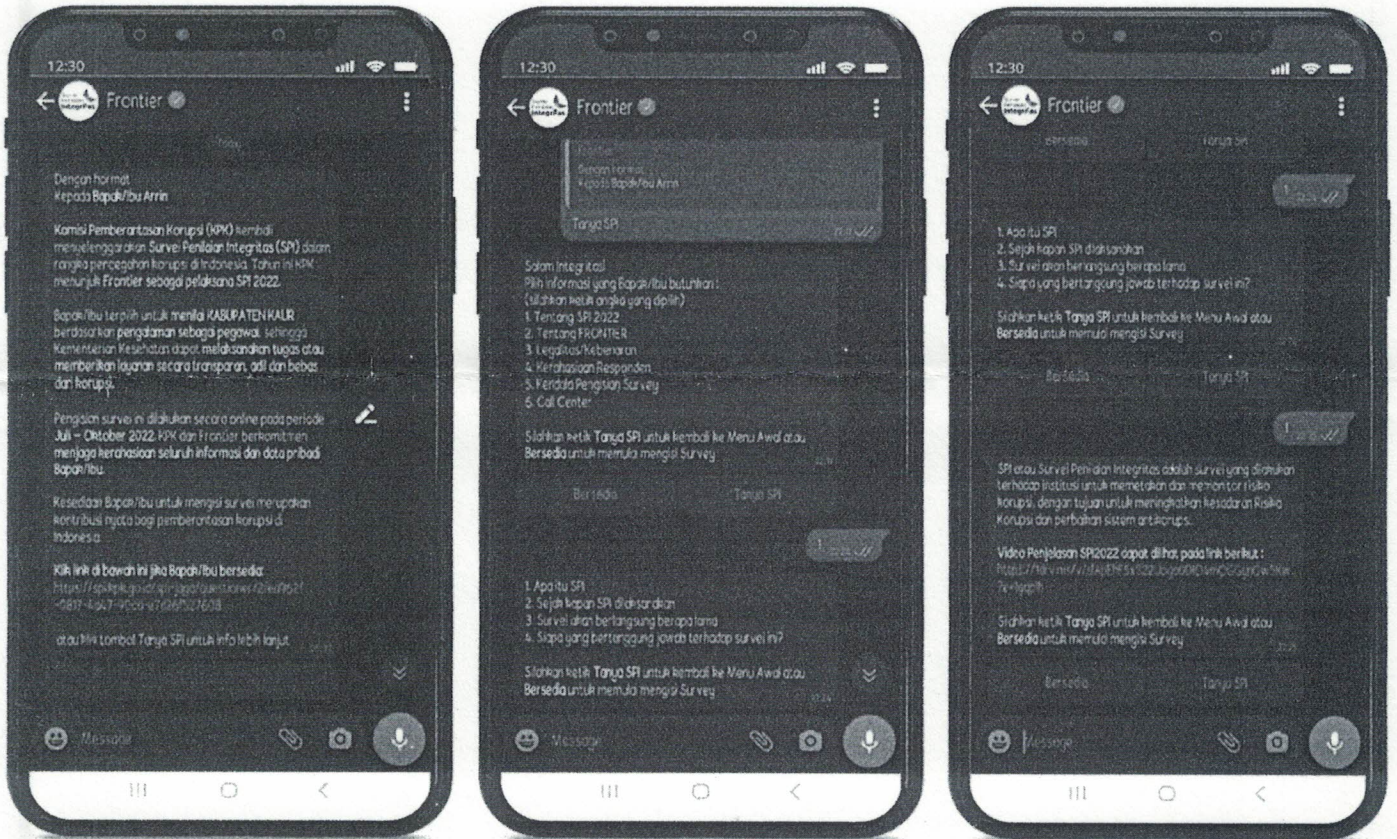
12:30

Frontier

Today

Dengan hormat
Kepada Bapak/Ibu Arrin

Komisi Pemberantasan Korupsi (KPK) kembali menyelenggarakan Survei Penilaian Integritas (SPI) dalam rangka pencegahan korupsi di Indonesia. Tahun ini KPK menunjuk Frontier sebagai pelaksana SPI 2022.

Bapak/Ibu terpilih untuk menilai KABUPATEN KAUR berdasarkan pengalaman sebagai pegawai, sehingga Kementerian Kesehatan dapat melaksanakan tugas atau memberikan layanan secara transparan, adil dan bebas dari korupsi.

Pengisian survei ini dilakukan secara online pada periode Juli – Oktober 2022. KPK dan Frontier berkomitmen menjaga kerahasiaan seluruh informasi dan data pribadi Bapak/Ibu.

Kesediaan Bapak/Ibu untuk mengisi survei merupakan kontribusi nyata bagi pemberantasan korupsi di Indonesia.

Klik link di bawah ini jika Bapak/Ibu bersedia:
https://spi.kpk.go.id/spi-juga/questioner/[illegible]

atau klik tombol Tanya SPI untuk info lebih lanjut

Message

12:30

Frontier

Frontier
Dengan hormat
Kepada Bapak/Ibu Arrin

Tanya SPI

Salam Integritas!
Pilih informasi yang Bapak/Ibu butuhkan :
(silahkan ketik angka yang dipilih)
1. Tentang SPI 2022
2. Tentang FRONTIER
3. Legalitas/Kebenaran
4. Kerahasiaan Responden
5. Kendala Pengisian Survey
6. Call Center

Silahkan ketik Tanya SPI untuk kembali ke Menu Awal atau Bersedia untuk memulai mengisi Survey

Bersedia Tanya SPI

1

1. Apa itu SPI
2. Sejak kapan SPI dilaksanakan
3. Survei akan berlangsung berapa lama
4. Siapa yang bertanggung jawab terhadap survei ini?

Silahkan ketik Tanya SPI untuk kembali ke Menu Awal atau Bersedia untuk memulai mengisi Survey

Message

12:30

Frontier

Bersedia Tanya SPI

1

1. Apa itu SPI
2. Sejak kapan SPI dilaksanakan
3. Survei akan berlangsung berapa lama
4. Siapa yang bertanggung jawab terhadap survei ini?

Silahkan ketik Tanya SPI untuk kembali ke Menu Awal atau Bersedia untuk memulai mengisi Survey

Bersedia Tanya SPI

1

SPI atau Survei Penilaian Integritas adalah survei yang dilakukan terhadap institusi untuk memetakan dan memonitor risiko korupsi, dengan tujuan untuk meningkatkan kesadaran Risiko Korupsi dan perbaikan sistem antikorupsi.

Video Penjelasan SPI2022 dapat dilihat pada link berikut :
https://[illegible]

Silahkan ketik Tanya SPI untuk kembali ke Menu Awal atau Bersedia untuk memulai mengisi Survey

Bersedia Tanya SPI

Message